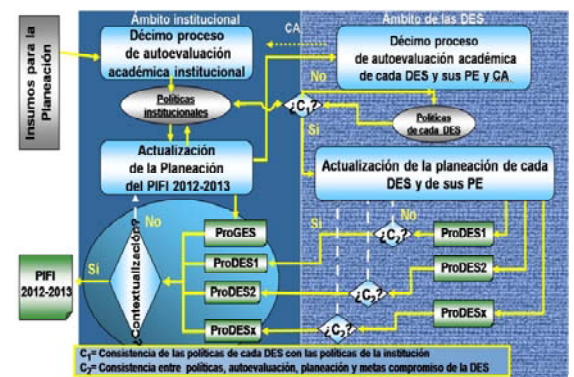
Insumos para la Planeación

Ámbito institucional

Décimo proceso de autoevaluación académica institucional

Políticas institucionales

Actualización de la Planeación del PIFI 2012-2013

CA

Ámbito de las DES

Décimo proceso de autoevaluación académica de cada DES y sus PE y CA

No

¿$C_1$?

Sí

Políticas de cada DES

Actualización de la planeación de cada DES y de sus PE

Sí

No

¿$C_2$?

ProDES1

ProDES2

¿$C_2$?

¿$C_2$?

ProDESx

No

¿Contextualización?

Sí

PIFI 2012-2013

ProGES

ProDES1

ProDES2

ProDESx

$C_1$= Consistencia de las políticas de cada DES con las políticas de la institución
$C_2$= Consistencia entre políticas, autoevaluación, planeación y metas compromiso de la DES